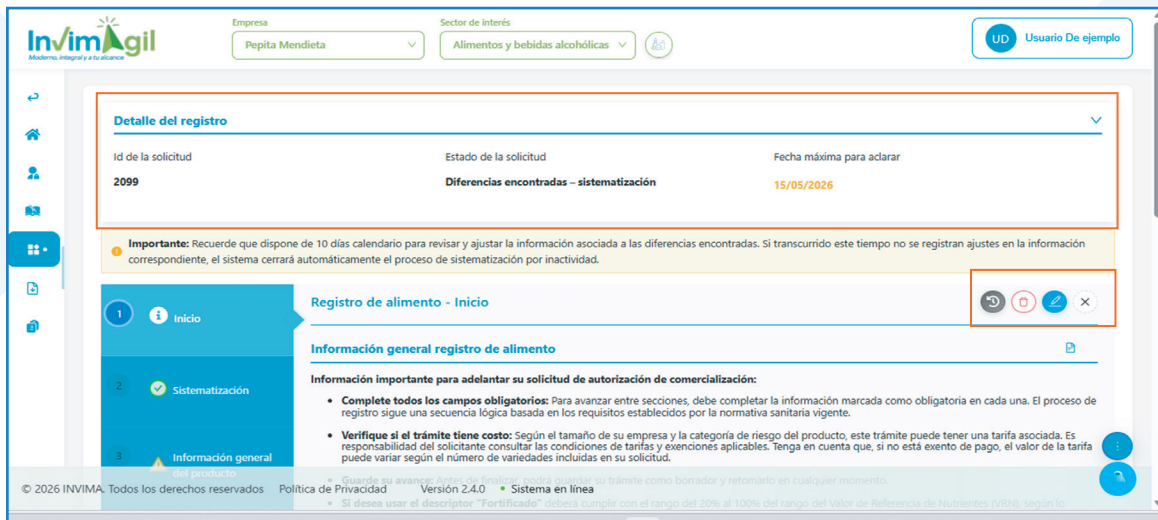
InvimAgil
Moderno, integral y a tu alcance

Empresa
Pepita Mendieta

Sector de interés
Alimentos y bebidas alcohólicas

UD Usuario De ejemplo

Detalle del registro

Id de la solicitud
2099

Estado de la solicitud
Diferencias encontradas – sistematización

Fecha máxima para aclarar
15/05/2026

Importante: Recuerde que dispone de 10 días calendario para revisar y ajustar la información asociada a las diferencias encontradas. Si transcurrido este tiempo no se registran ajustes en la información correspondiente, el sistema cerrará automáticamente el proceso de sistematización por inactividad.

1 Inicio

2 Sistematización

3 Información general del producto

Registro de alimento - Inicio

Información general registro de alimento

Información importante para adelantar su solicitud de autorización de comercialización:

• Complete todos los campos obligatorios: Para avanzar entre secciones, debe completar la información marcada como obligatoria en cada una. El proceso de registro sigue una secuencia lógica basada en los requisitos establecidos por la normativa sanitaria vigente.

• Verifique si el trámite tiene costo: Según el tamaño de su empresa y la categoría de riesgo del producto, este trámite puede tener una tarifa asociada. Es responsabilidad del solicitante consultar las condiciones de tarifas y exenciones aplicables. Tenga en cuenta que, si no está exento de pago, el valor de la tarifa puede variar según el número de variedades incluidas en su solicitud.

• Guarde su avance: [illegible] su trámite como borrador y retomarlo en cualquier momento.

• Si desea usar el descriptor "Fortificado" deberá cumplir con el rango del 20% al 100% del rango del Valor de Referencia de Nutrientes (VRN), según lo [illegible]

© 2026 INVIMA. Todos los derechos reservados   Política de Privacidad   Versión 2.4.0   • Sistema en línea